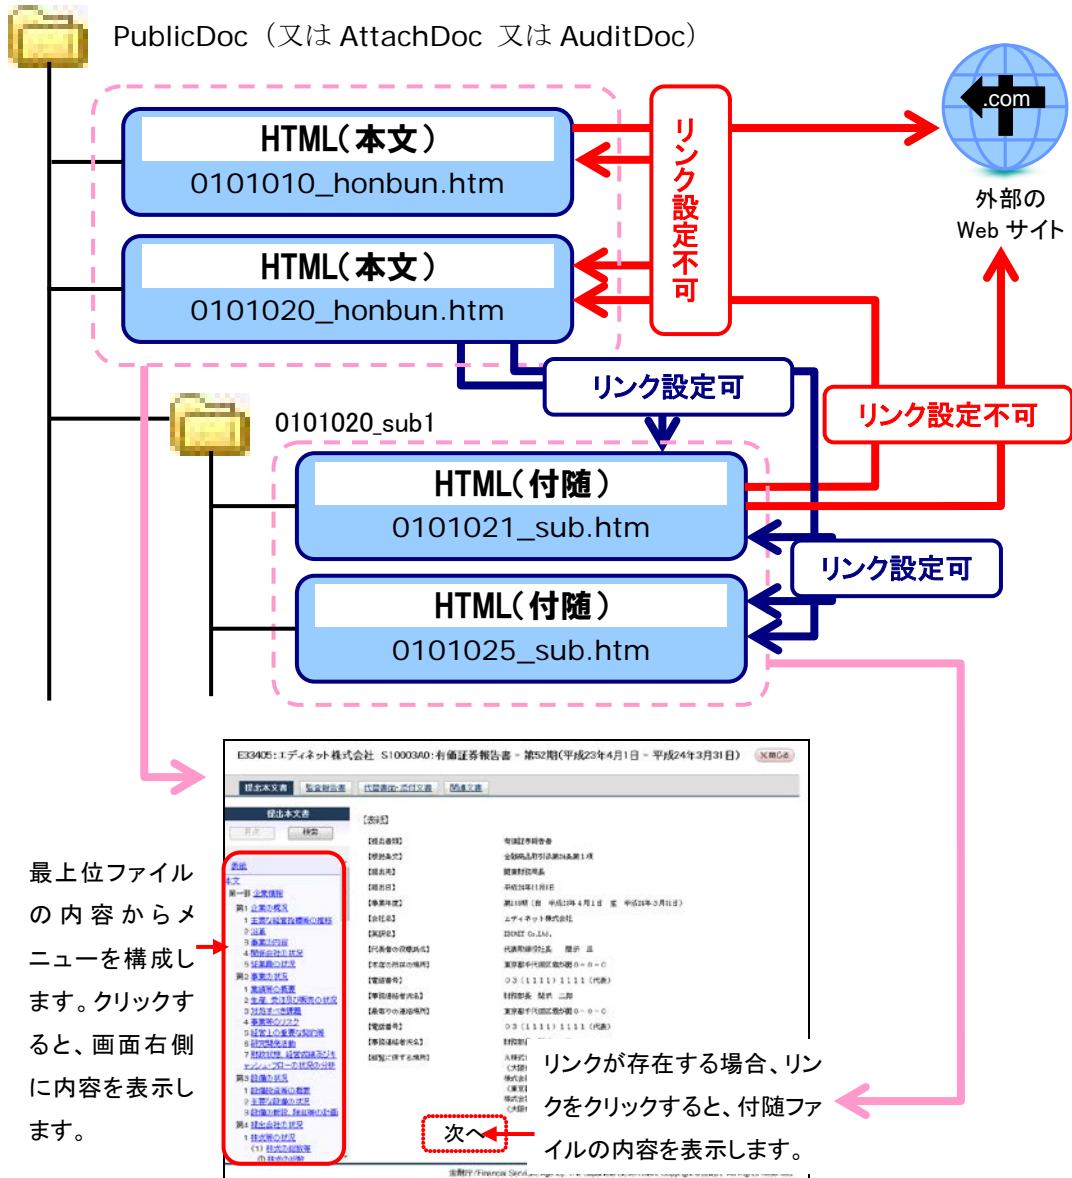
PublicDoc（又は AttachDoc 又は AuditDoc）

HTML（本文）
0101010_honbun.htm

HTML（本文）
0101020_honbun.htm

リンク設定不可

.com

外部の
Web サイト

リンク設定可

0101020_sub1

リンク設定不可

HTML（付随）
0101021_sub.htm

リンク設定可

HTML（付随）
0101025_sub.htm

E33405：エディネット株式会社 S10003A0：有価証券報告書 － 第52期(平成23年4月1日 － 平成24年3月31日)

最上位ファイルの内容からメニューを構成します。クリックすると、画面右側に内容を表示します。

次へ

リンクが存在する場合、リンクをクリックすると、付随ファイルの内容を表示します。